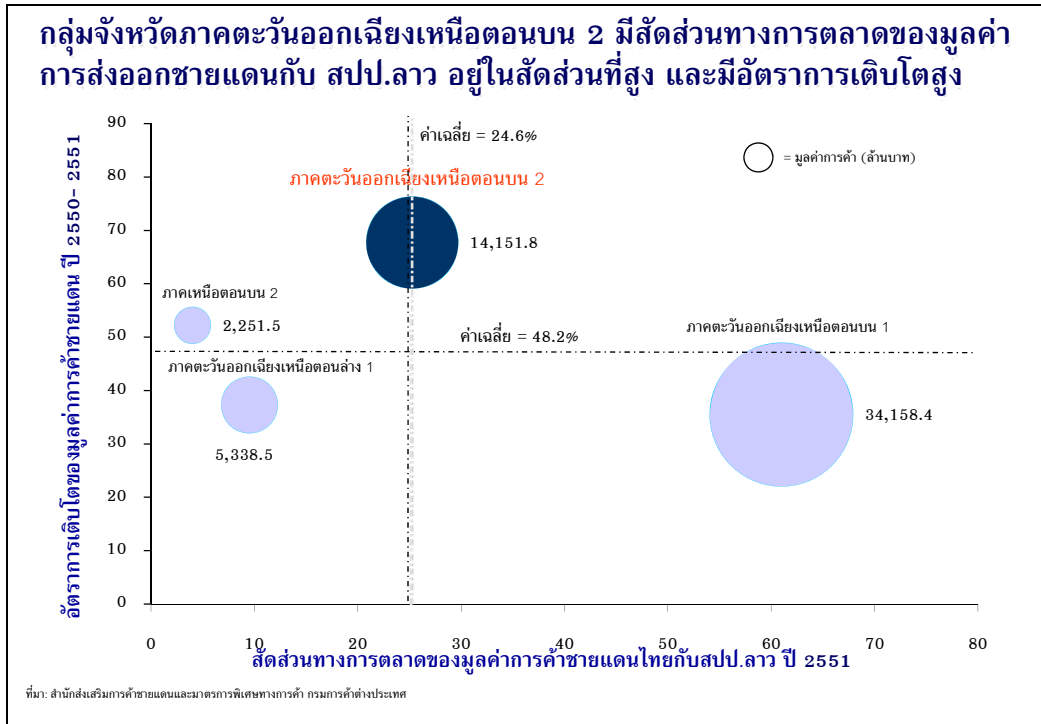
กลุ่มจังหวัดภาคตะวันออกเฉียงเหนือตอนบน 2 มีสัดส่วนทางการตลาดของมูลค่าการส่งออกชายแดนกับ สปป.ลาว อยู่ในสัดส่วนที่สูง และมีอัตราการเติบโตสูง

อัตราการเติบโตของมูลค่าการค้าชายแดน ปี 2550- 2551

90
80
70
60
50
40
30
20
10
0

ค่าเฉลี่ย = 24.6%

= มูลค่าการค้า (ล้านบาท)

ภาคตะวันออกเฉียงเหนือตอนบน 2

14,151.8

ภาคเหนือตอนบน 2

2,251.5

ค่าเฉลี่ย = 48.2%

ภาคตะวันออกเฉียงเหนือตอนบน 1

ภาคตะวันออกเฉียงเหนือตอนล่าง 1

34,158.4

5,338.5

0 10 20 30 40 50 60 70 80

สัดส่วนทางการตลาดของมูลค่าการค้าชายแดนไทยกับสปป.ลาว ปี 2551

ที่มา: สำนักส่งเสริมการค้าชายแดนและมาตรการพิเศษทางการค้า กรมการค้าต่างประเทศ